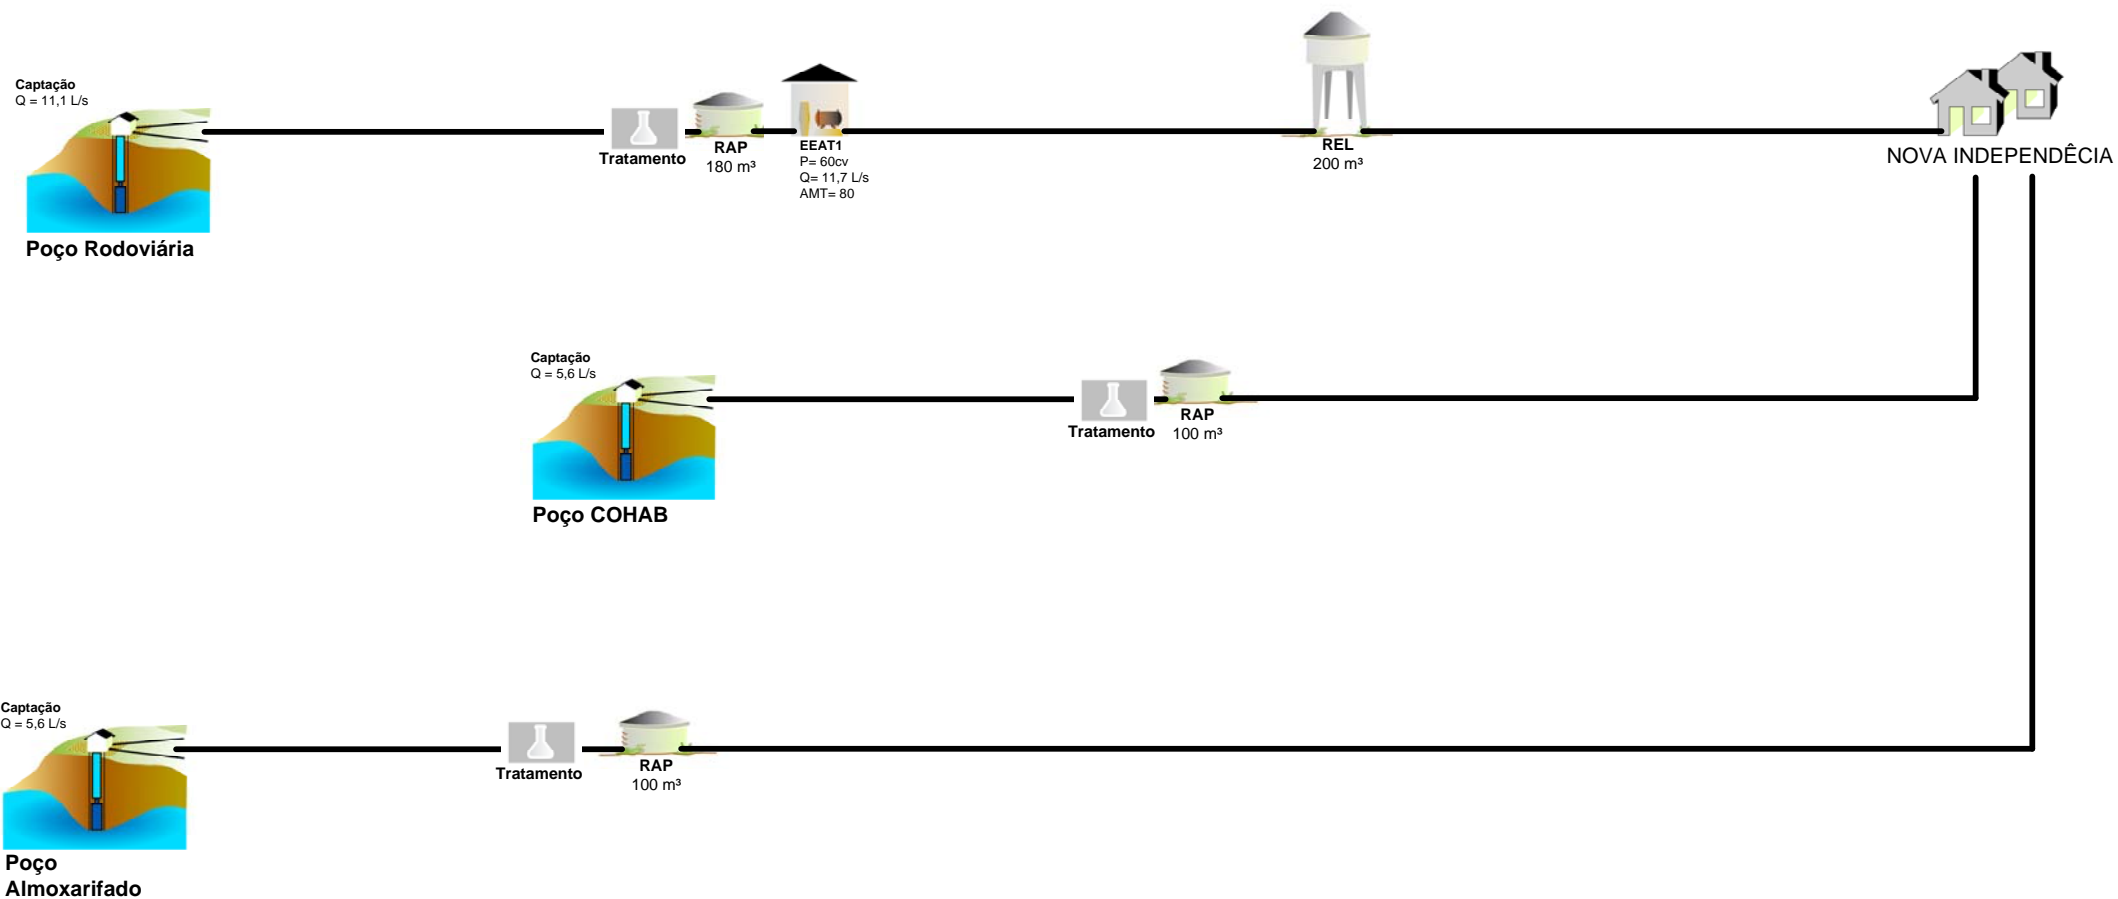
Captação
Q = 11,1 L/s

Poço Rodoviária

Tratamento

RAP
180 m³

EEAT1
P= 60cv
Q= 11,7 L/s
AMT= 80

REL
200 m³

NOVA INDEPENDÊCIA

Captação
Q = 5,6 L/s

Poço COHAB

Tratamento

RAP
100 m³

Captação
Q = 5,6 L/s

Poço Almoxarifado

Tratamento

RAP
100 m³